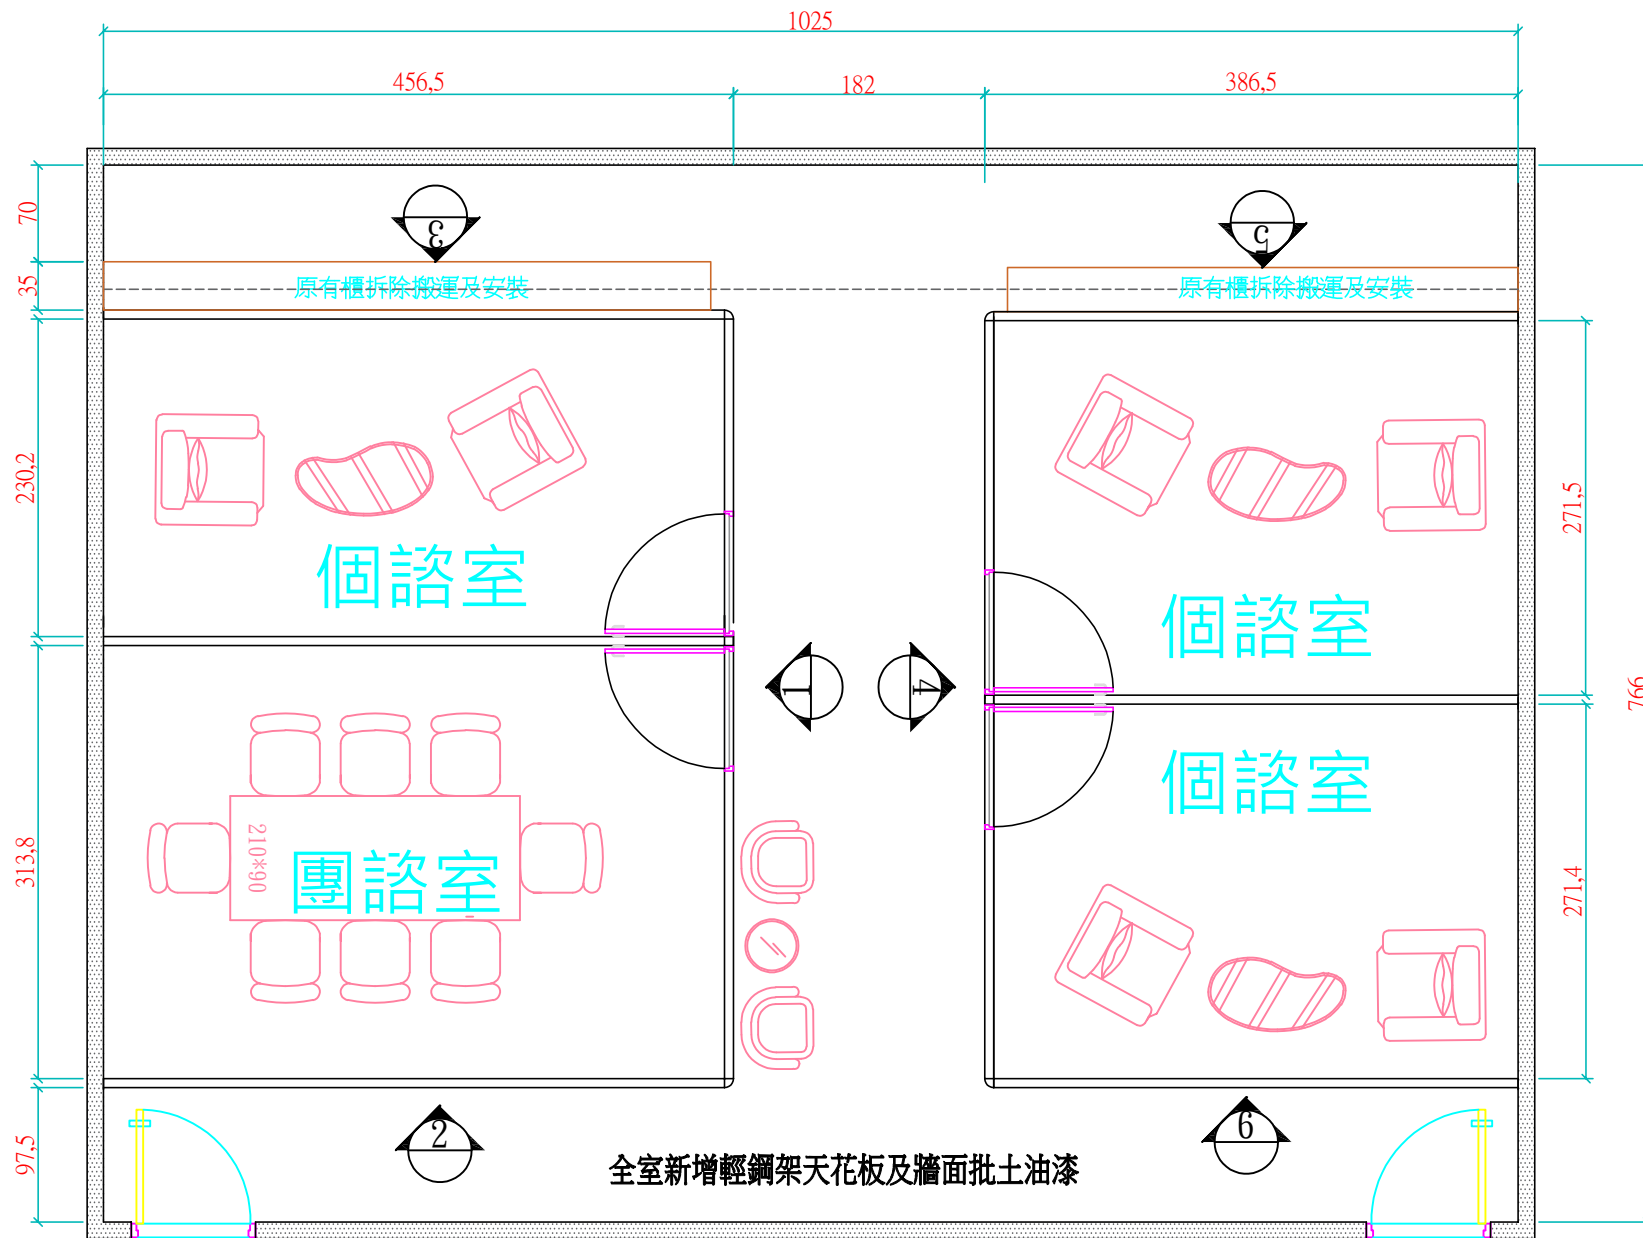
1025

456,5

182

386,5

70

35

230,2

313,8

97,5

271,5

271,4

766

3

5

原有櫃拆除搬運及安裝

原有櫃拆除搬運及安裝

個諮室

個諮室

個諮室

1

4

210*90

團諮室

2

6

全室新增輕鋼架天花板及牆面批土油漆